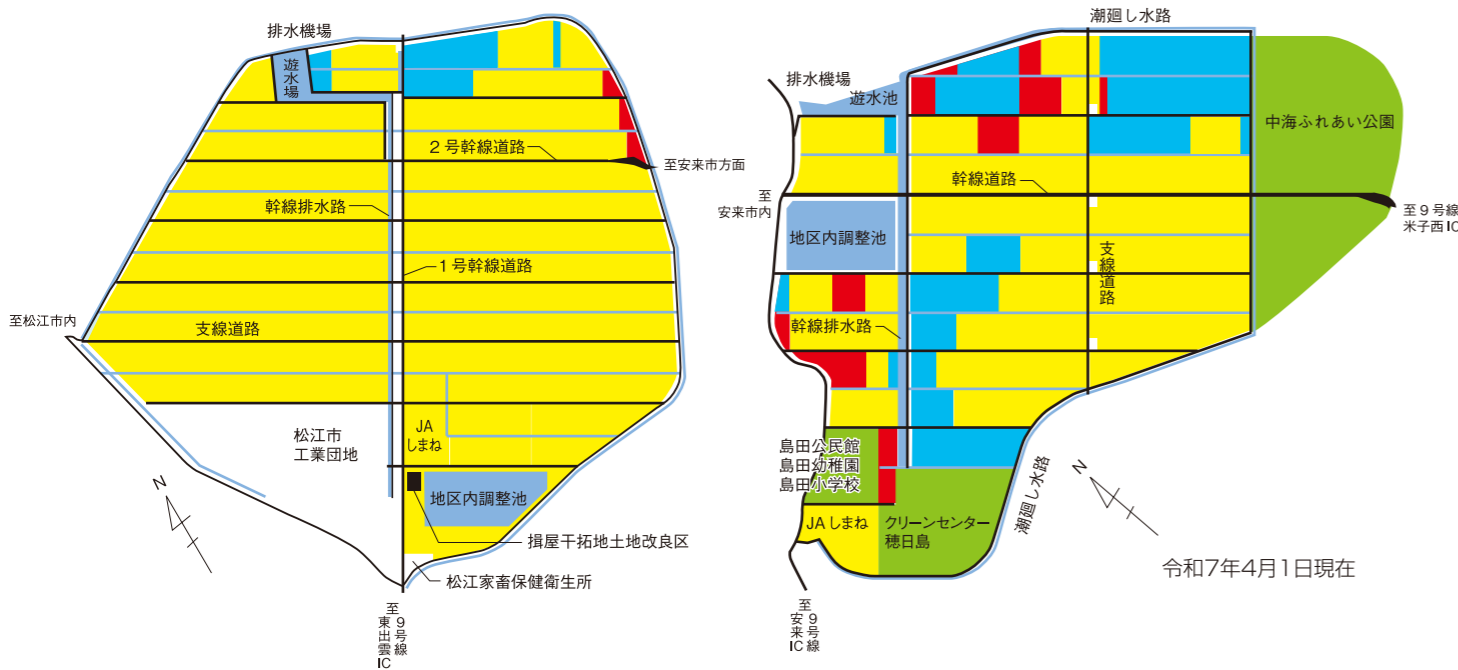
排水機場

遊水場

2号幹線道路

至安来市方面

幹線排水路

1号幹線道路

至松江市内

支線道路

松江市
工業団地

JA
しまね

地区内調整池

揖屋干拓地土地改良区

松江家畜保健衛生所

N

至
東
出
雲
IC

至
9
号
線

潮廻し水路

排水機場

遊水池

中海ふれあい公園

至
安来市内

幹線道路

至9号線
米子西IC

地区内調整池

支
線
道
路

幹線排水路

島田公民館
島田幼稚園
島田小学校

JAしまね

クリーンセンター
穂日島

潮廻し水路

N

至
安
来
IC

至
9
号
線

令和7年4月1日現在